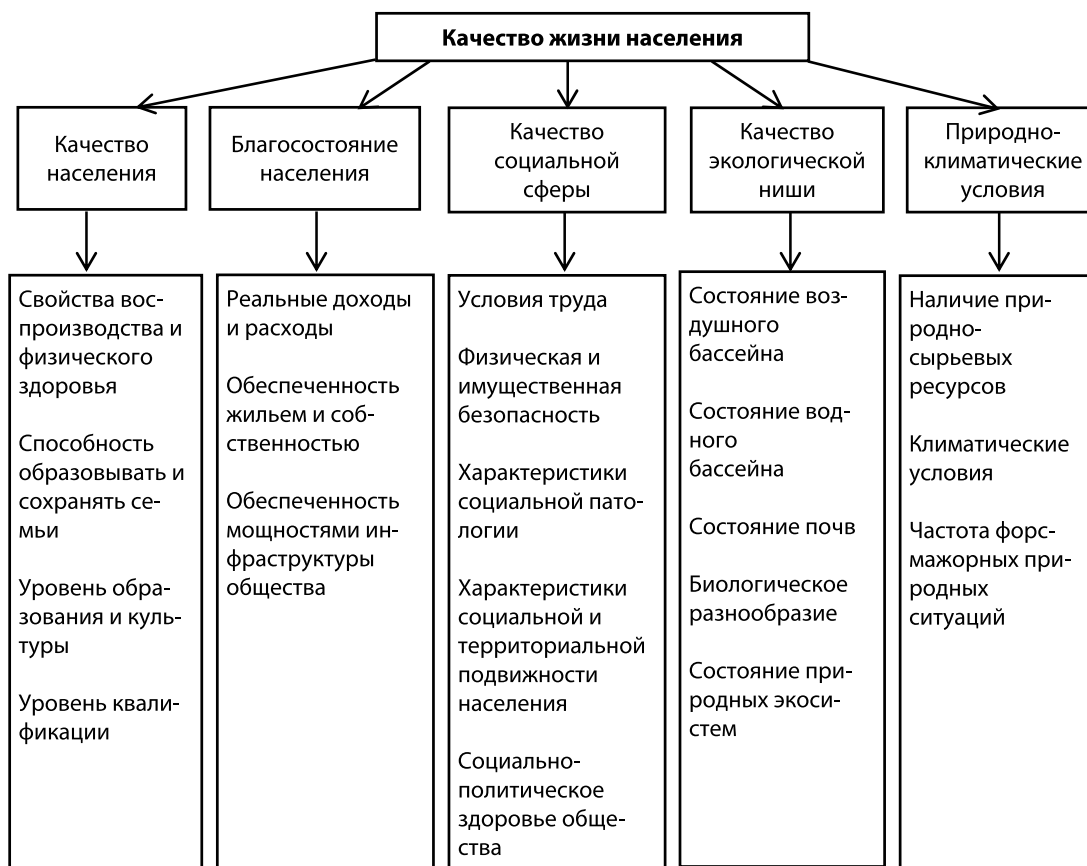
Качество жизни населения

Качество населения

Свойства воспроизводства и физического здоровья

Способность образовывать и сохранять семьи

Уровень образования и культуры

Уровень квалификации

Благосостояние населения

Реальные доходы и расходы

Обеспеченность жильем и собственностью

Обеспеченность мощностями инфраструктуры общества

Качество социальной сферы

Условия труда

Физическая и имущественная безопасность

Характеристики социальной патологии

Характеристики социальной и территориальной подвижности населения

Социально-политическое здоровье общества

Качество экологической ниши

Состояние воздушного бассейна

Состояние водного бассейна

Состояние почв

Биологическое разнообразие

Состояние природных экосистем

Природно-климатические условия

Наличие природно-сырьевых ресурсов

Климатические условия

Частота форс-мажорных природных ситуаций